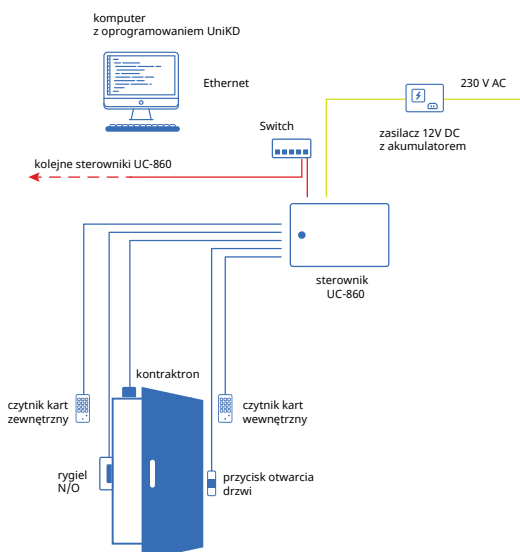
komputer
z oprogramowaniem UniKD

Ethernet

230 V AC

Switch

zasilacz 12V DC
z akumulatorem

kolejne sterowniki UC-860

sterownik
UC-860

kontraktron

czytnik kart
zewnętrzny

czytnik kart
wewnętrzny

rygiel
N/O

przycisk otwarcia
drzwi